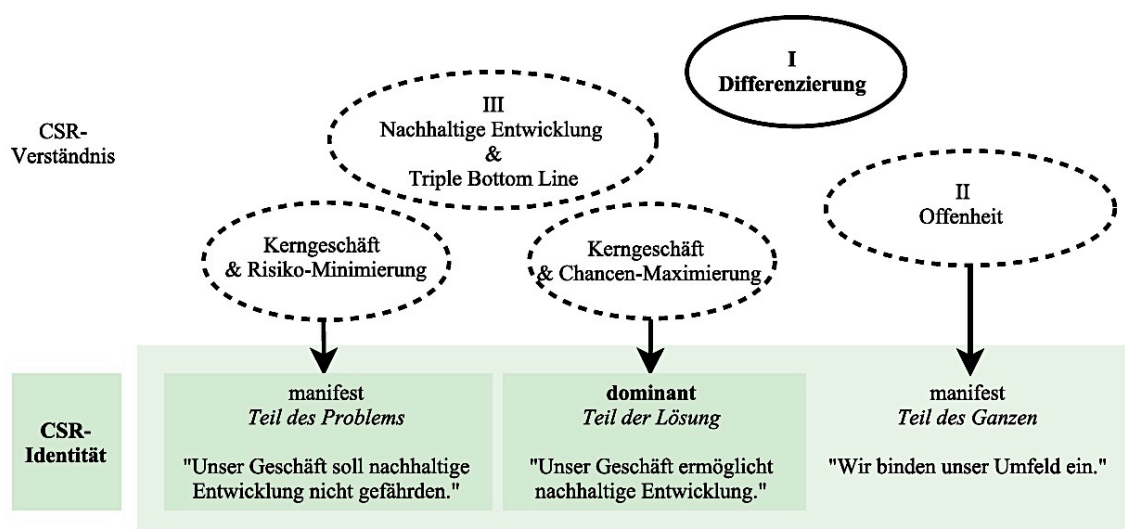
I
Differenzierung

CSR-Verständnis

III
Nachhaltige Entwicklung
&
Triple Bottom Line

II
Offenheit

Kerngeschäft
& Risiko-Minimierung

Kerngeschäft
& Chancen-Maximierung

CSR-Identität

manifest
*Teil des Problems*

"Unser Geschäft soll nachhaltige Entwicklung nicht gefährden."

**dominant**
*Teil der Lösung*

"Unser Geschäft ermöglicht nachhaltige Entwicklung."

manifest
*Teil des Ganzen*

"Wir binden unser Umfeld ein."